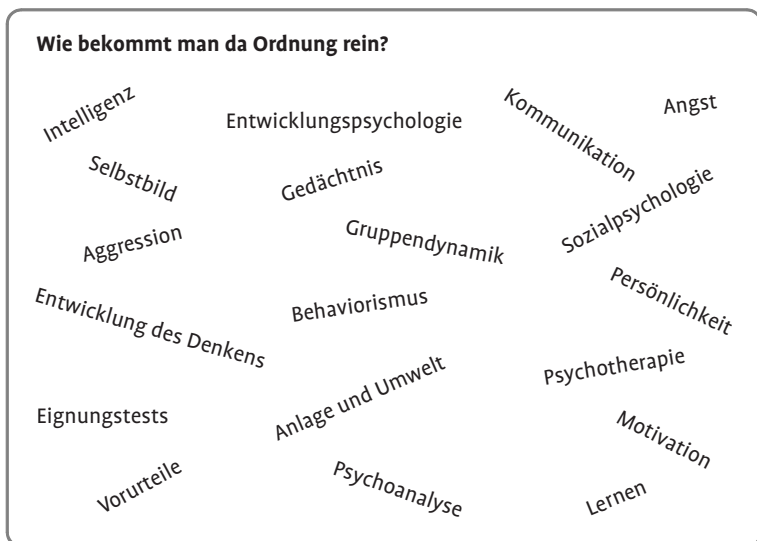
**Wie bekommt man da Ordnung rein?**

Intelligenz

Entwicklungspsychologie

Kommunikation

Angst

Selbstbild

Gedächtnis

Sozialpsychologie

Aggression

Gruppendynamik

Persönlichkeit

Entwicklung des Denkens

Behaviorismus

Psychotherapie

Eignungstests

Anlage und Umwelt

Motivation

Vorurteile

Psychoanalyse

Lernen